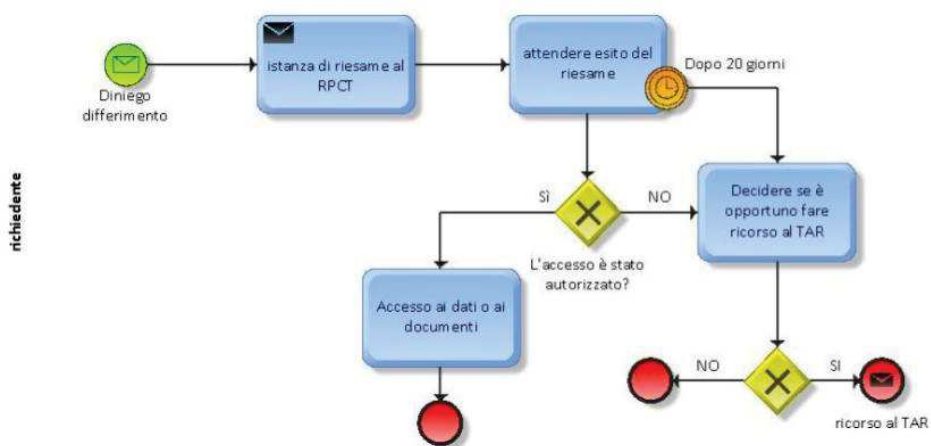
richiedente

Diniego differimento

istanza di riesame al RPCT

attendere esito del riesame

Dopo 20 giorni

SÌ

NO

L'accesso è stato autorizzato?

Decidere se è opportuno fare ricorso al TAR

Accesso ai dati o ai documenti

NO

SI

ricorso al TAR